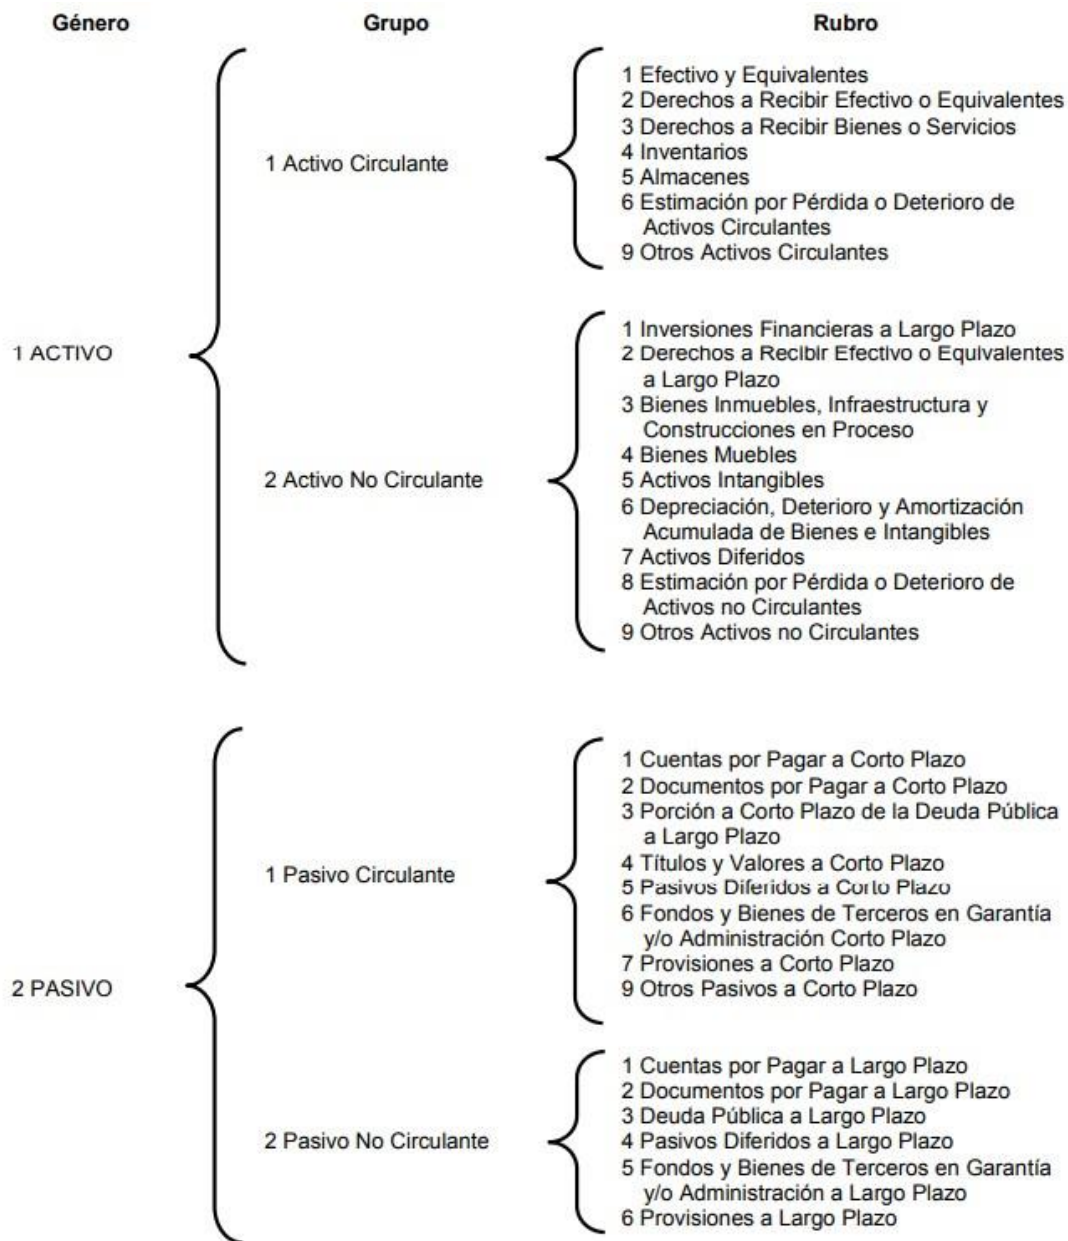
Género

Grupo

Rubro

1 ACTIVO

1 Activo Circulante

1 Efectivo y Equivalentes
2 Derechos a Recibir Efectivo o Equivalentes
3 Derechos a Recibir Bienes o Servicios
4 Inventarios
5 Almacenes
6 Estimación por Pérdida o Deterioro de Activos Circulantes
9 Otros Activos Circulantes

2 Activo No Circulante

1 Inversiones Financieras a Largo Plazo
2 Derechos a Recibir Efectivo o Equivalentes a Largo Plazo
3 Bienes Inmuebles, Infraestructura y Construcciones en Proceso
4 Bienes Muebles
5 Activos Intangibles
6 Depreciación, Deterioro y Amortización Acumulada de Bienes e Intangibles
7 Activos Diferidos
8 Estimación por Pérdida o Deterioro de Activos no Circulantes
9 Otros Activos no Circulantes

2 PASIVO

1 Pasivo Circulante

1 Cuentas por Pagar a Corto Plazo
2 Documentos por Pagar a Corto Plazo
3 Porción a Corto Plazo de la Deuda Pública a Largo Plazo
4 Títulos y Valores a Corto Plazo
5 Pasivos Diferidos a Corto Plazo
6 Fondos y Bienes de Terceros en Garantía y/o Administración Corto Plazo
7 Provisiones a Corto Plazo
9 Otros Pasivos a Corto Plazo

2 Pasivo No Circulante

1 Cuentas por Pagar a Largo Plazo
2 Documentos por Pagar a Largo Plazo
3 Deuda Pública a Largo Plazo
4 Pasivos Diferidos a Largo Plazo
5 Fondos y Bienes de Terceros en Garantía y/o Administración a Largo Plazo
6 Provisiones a Largo Plazo